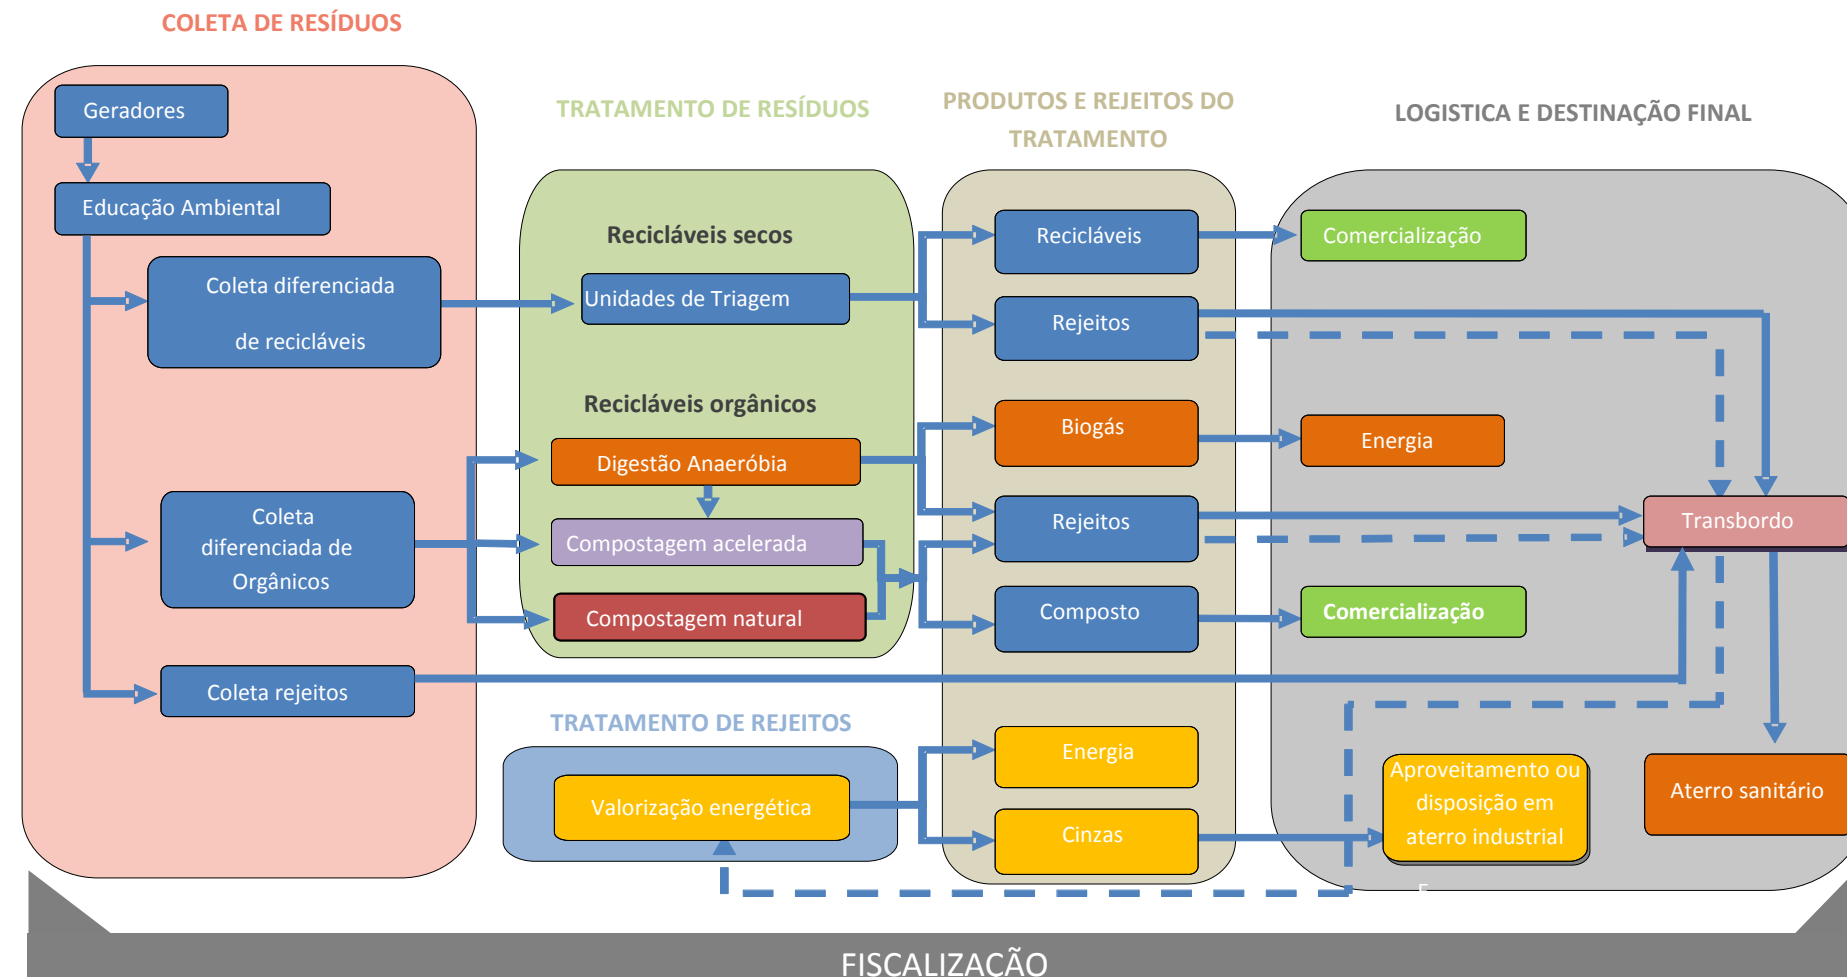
COLETA DE RESÍDUOS

Geradores

Educação Ambiental

Coleta diferenciada de recicláveis

Coleta diferenciada de Orgânicos

Coleta rejeitos

TRATAMENTO DE RESÍDUOS

Recicláveis secos

Unidades de Triagem

Recicláveis orgânicos

Digestão Anaeróbia

Compostagem acelerada

Compostagem natural

TRATAMENTO DE REJEITOS

Valorização energética

PRODUTOS E REJEITOS DO TRATAMENTO

Recicláveis

Rejeitos

Biogás

Rejeitos

Composto

Energia

Cinzas

LOGISTICA E DESTINAÇÃO FINAL

Comercialização

Energia

Transbordo

Comercialização

Aproveitamento ou disposição em aterro industrial

Aterro sanitário

FISCALIZAÇÃO